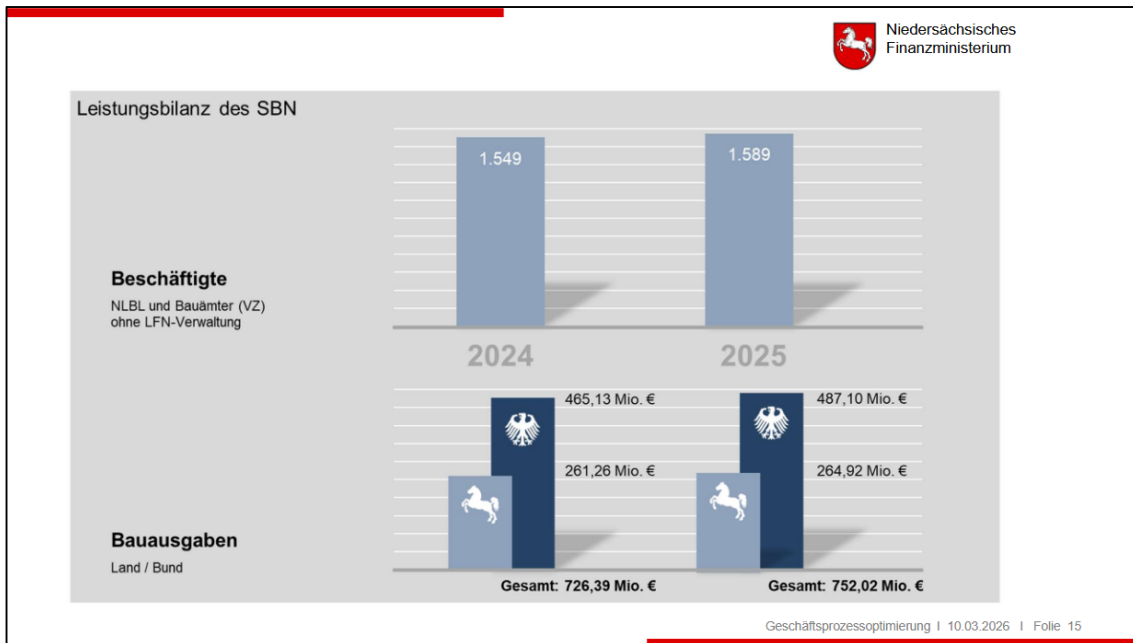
Niedersächsisches
Finanzministerium

Leistungsbilanz des SBN

1.549

1.589

Beschäftigte

NLBL und Bauämter (VZ)
ohne LFN-Verwaltung

2024

2025

465,13 Mio. €

261,26 Mio. €

487,10 Mio. €

264,92 Mio. €

Bauausgaben

Land / Bund

Gesamt: 726,39 Mio. €

Gesamt: 752,02 Mio. €

Geschäftsprozessoptimierung I 10.03.2026 I Folie 15